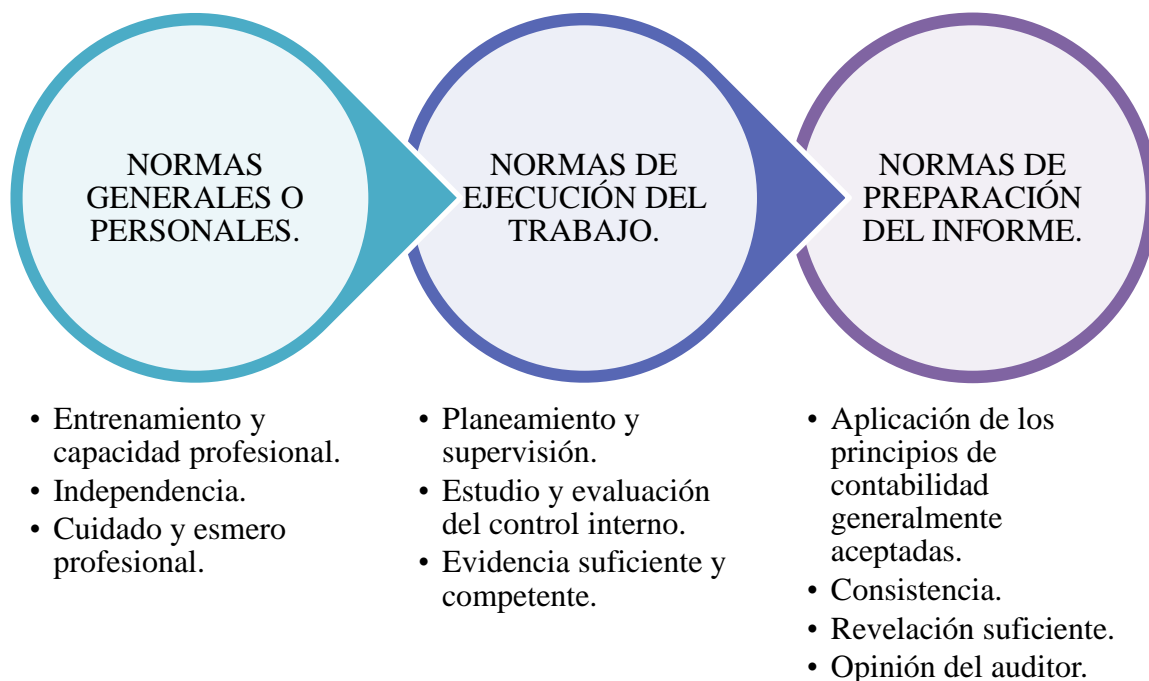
NORMAS GENERALES O PERSONALES.

- Entrenamiento y capacidad profesional.
- Independencia.
- Cuidado y esmero profesional.

NORMAS DE EJECUCIÓN DEL TRABAJO.

- Planeamiento y supervisión.
- Estudio y evaluación del control interno.
- Evidencia suficiente y competente.

NORMAS DE PREPARACIÓN DEL INFORME.

- Aplicación de los principios de contabilidad generalmente aceptadas.
- Consistencia.
- Revelación suficiente.
- Opinión del auditor.